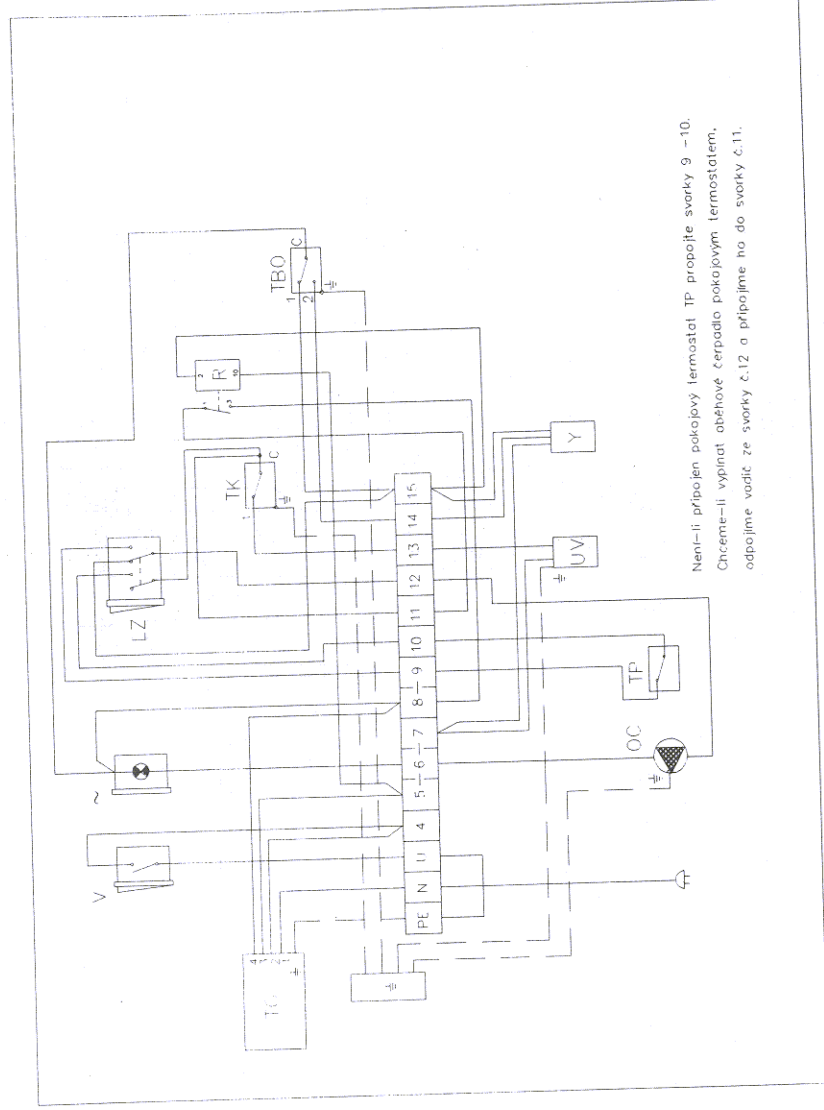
Není-li připojen pokojový termostat TP propojte svorky 9 - 10.
Chceme-li vypínat oběhové čerpadlo pokojovým termostatem,
odpojíme vodič ze svorky č.12 a připojíme ho do svorky č.11.

TBO
C
1
2
R
2
10
3
1
Y
TK
C
15
14
13
UV
12
11
LZ
10
9
TP
8
7
OC
6
5
~
4
U
V
N
PE
TC